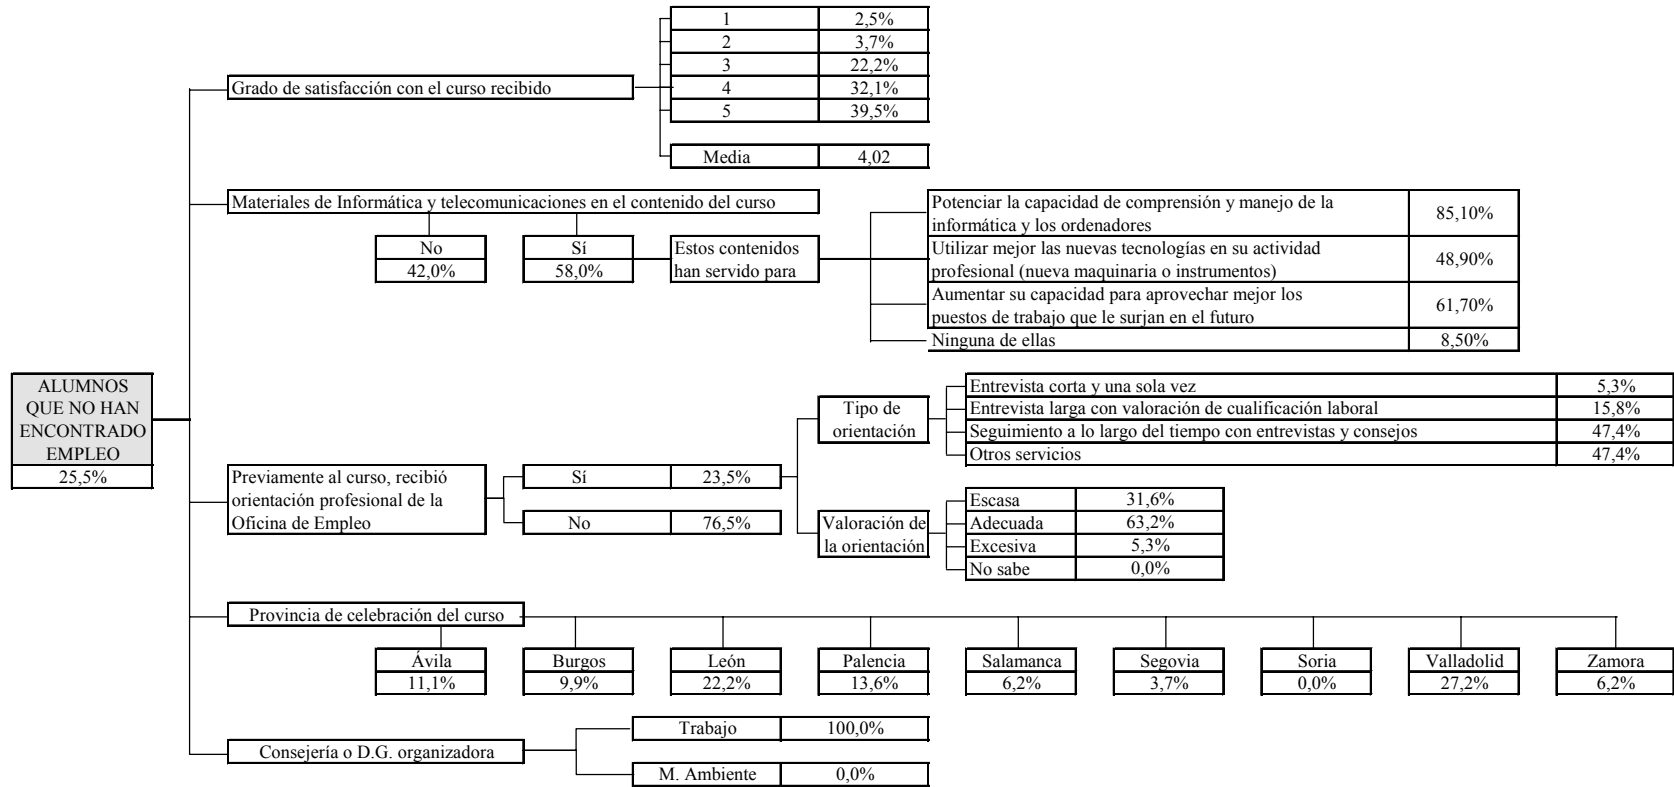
ALUMNOS QUE NO HAN ENCONTRADO EMPLEO
25,5%

Grado de satisfacción con el curso recibido

| 1 | 2,5% |
|---|---|
| 2 | 3,7% |
| 3 | 22,2% |
| 4 | 32,1% |
| 5 | 39,5% |

| Media | 4,02 |
|---|---|

Materiales de Informática y telecomunicaciones en el contenido del curso

| No |
|---|
| 42,0% |

| Sí |
|---|
| 58,0% |

Estos contenidos han servido para

| Potenciar la capacidad de comprensión y manejo de la informática y los ordenadores | 85,10% |
|---|---|
| Utilizar mejor las nuevas tecnologías en su actividad profesional (nueva maquinaria o instrumentos) | 48,90% |
| Aumentar su capacidad para aprovechar mejor los puestos de trabajo que le surjan en el futuro | 61,70% |
| Ninguna de ellas | 8,50% |

Previamente al curso, recibió orientación profesional de la Oficina de Empleo

| Sí | 23,5% |
|---|---|
| No | 76,5% |

Tipo de orientación

| Entrevista corta y una sola vez | 5,3% |
|---|---|
| Entrevista larga con valoración de cualificación laboral | 15,8% |
| Seguimiento a lo largo del tiempo con entrevistas y consejos | 47,4% |
| Otros servicios | 47,4% |

Valoración de la orientación

| Escasa | 31,6% |
|---|---|
| Adecuada | 63,2% |
| Excesiva | 5,3% |
| No sabe | 0,0% |

Provincia de celebración del curso

| Ávila | Burgos | León | Palencia | Salamanca | Segovia | Soria | Valladolid | Zamora |
|---|---|---|---|---|---|---|---|---|
| 11,1% | 9,9% | 22,2% | 13,6% | 6,2% | 3,7% | 0,0% | 27,2% | 6,2% |

Consejería o D.G. organizadora

| Trabajo | 100,0% |
|---|---|
| M. Ambiente | 0,0% |